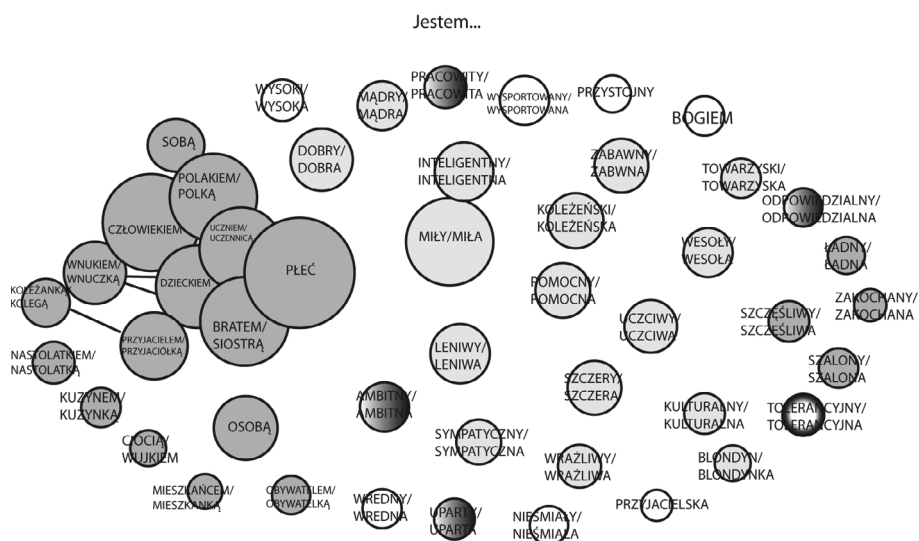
Jestem...

WYSOKI/ WYSOKA

MĄDRY/ MĄDRA

PRACOWITY/ PRACOWITA

WYSPORTOWANY/ WYSPORTOWANA

PRZYSTOJNY

BOGIEM

SOBĄ

DOBRY/ DOBRA

INTELIGENTNY/ INTELIGENTNA

ZABAWNY/ ZABAWNA

TOWARZYSKI/ TOWARZYSKA

POLAKIEM/ POLKĄ

ODPOWIEDZIALNY/ ODPOWIEDZIALNA

CZŁOWIEKIEM

UCZNIEM/ UCZENNICĄ

KOLEŻEŃSKI/ KOLEŻEŃSKA

MIŁY/MIŁA

WESOŁY/ WESOŁA

ŁADNY/ ŁADNA

WNUKIEM/ WNUCZKĄ

DZIECKIEM

PŁEĆ

KOLEŻANKĄ/ KOLEGĄ

POMOCNY/ POMOCNA

ZAKOCHANY/ ZAKOCHANA

UCZCIWY/ UCZCIWA

SZCZĘŚLIWY/ SZCZĘŚLIWA

PRZYJACIELEM/ PRZYJACIÓŁKĄ

BRATEM/ SIOSTRĄ

NASTOLATKIEM/ NASTOLATKĄ

LENIWY/ LENIWA

SZALONY/ SZALONA

SZCZERY/ SZCZERA

KUZYNEM/ KUZYNKĄ

AMBITNY/ AMBITNA

KULTURALNY/ KULTURALNA

TOLERANCYJNY/ TOLERANCYJNA

OSOBĄ

SYMPATYCZNY/ SYMPATYCZNA

CIOCIĄ/ WUJKIEM

WRAŻLIWY/ WRAŻLIWA

BLONDYN/ BLONDYNKA

MIESZKAŃCEM/ MIESZKANKĄ

OBYWATELEM/ OBYWATELKĄ

PRZYJACIELSKA

WREDNY/ WREDNA

UPARTY/ UPARTA

NIEŚMIAŁY/ NIEŚMIAŁA